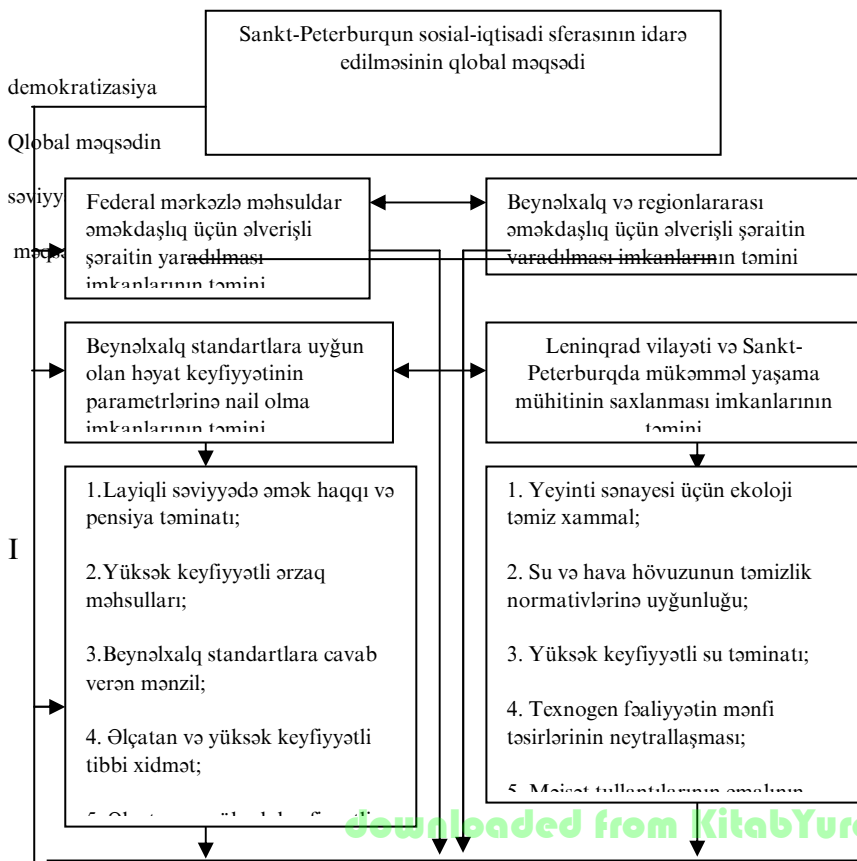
Sankt-Peterburqun sosial-iqtisadi sferasının idarə edilməsinin qlobal məqsədi

demokratizasiya

Qlobal məqsədin

səviyy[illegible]

məqsə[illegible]

Federal mərkəzlə məhsuldar əməkdaşlıq üçün əlverişli şəraitin yaradılması imkanlarının təmini

Beynəlxalq və regionlararası əməkdaşlıq üçün əlverişli şəraitin yaradılması imkanlarının təmini

Beynəlxalq standartlara uyğun olan həyat keyfiyyətinin parametrlərinə nail olma imkanlarının təmini

Leninqrad vilayəti və Sankt-Peterburqda mükəmməl yaşama mühitinin saxlanması imkanlarının təmini

I

1.Layiqli səviyyədə əmək haqqı və pensiya təminatı;

2.Yüksək keyfiyyətli ərzaq məhsulları;

3.Beynəlxalq standartlara cavab verən mənzil;

4. Əlçatan və yüksək keyfiyyətli tibbi xidmət;

5. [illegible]

1. Yeyinti sənayesi üçün ekoloji təmiz xammal;

2. Su və hava hövuzunun təmizlik normativlərinə uyğunluğu;

3. Yüksək keyfiyyətli su təminatı;

4. Texnogen fəaliyyətin mənfi təsirlərinin neytrallaşması;

5. Məişət tullantılarının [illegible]

downloaded from KitabYur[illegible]